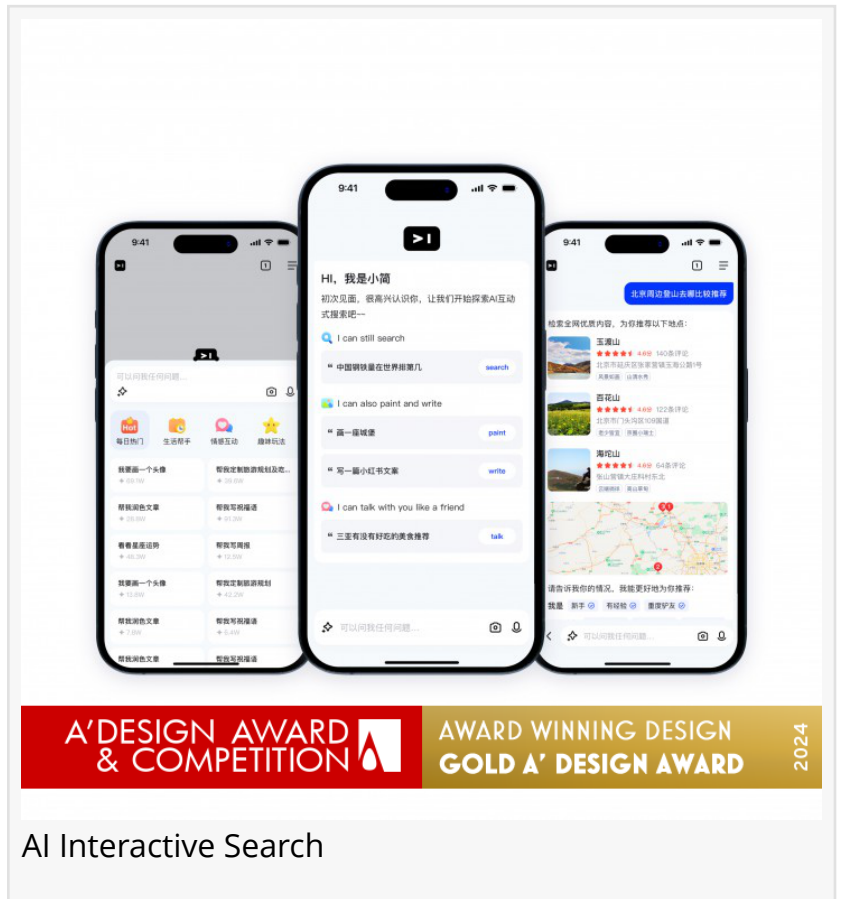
9:41

可以问我任何问题...

Hot 每日热门 生活帮手 情感互动 趣味玩法

我要画一个头像
帮我定制旅游规划攻...
帮我润色文章
帮我写祝福语
看看星座运势
帮我写周报
我要画一个头像
帮我定制旅游规划
帮我润色文章
帮我写祝福语
帮我润色文章
帮我写祝福语

9:41

HI，我是小简
初次见面，很高兴认识你，让我们开始探索AI互动式搜索吧~

I can still search
" 中国钢铁量在世界排第几 search

I can also paint and write
" 画一座城堡 paint
" 写一篇小红书文案 write

I can talk with you like a friend
" 三亚有没有好吃的美食推荐 talk

可以问我任何问题...

9:41

北京周边登山去哪比较推荐

检索全网优质内容，为你推荐以下地点：
玉渡山 4.8分 140条评论
百花山 4.6分 122条评论
海坨山 4.6分 64条评论

请告诉我你的情况，我能更好地为你推荐：
我是 新手 有经验 重度驴友

可以问我任何问题...

A' DESIGN AWARD & COMPETITION
AWARD WINNING DESIGN
GOLD A' DESIGN AWARD
2024

AI Interactive Search